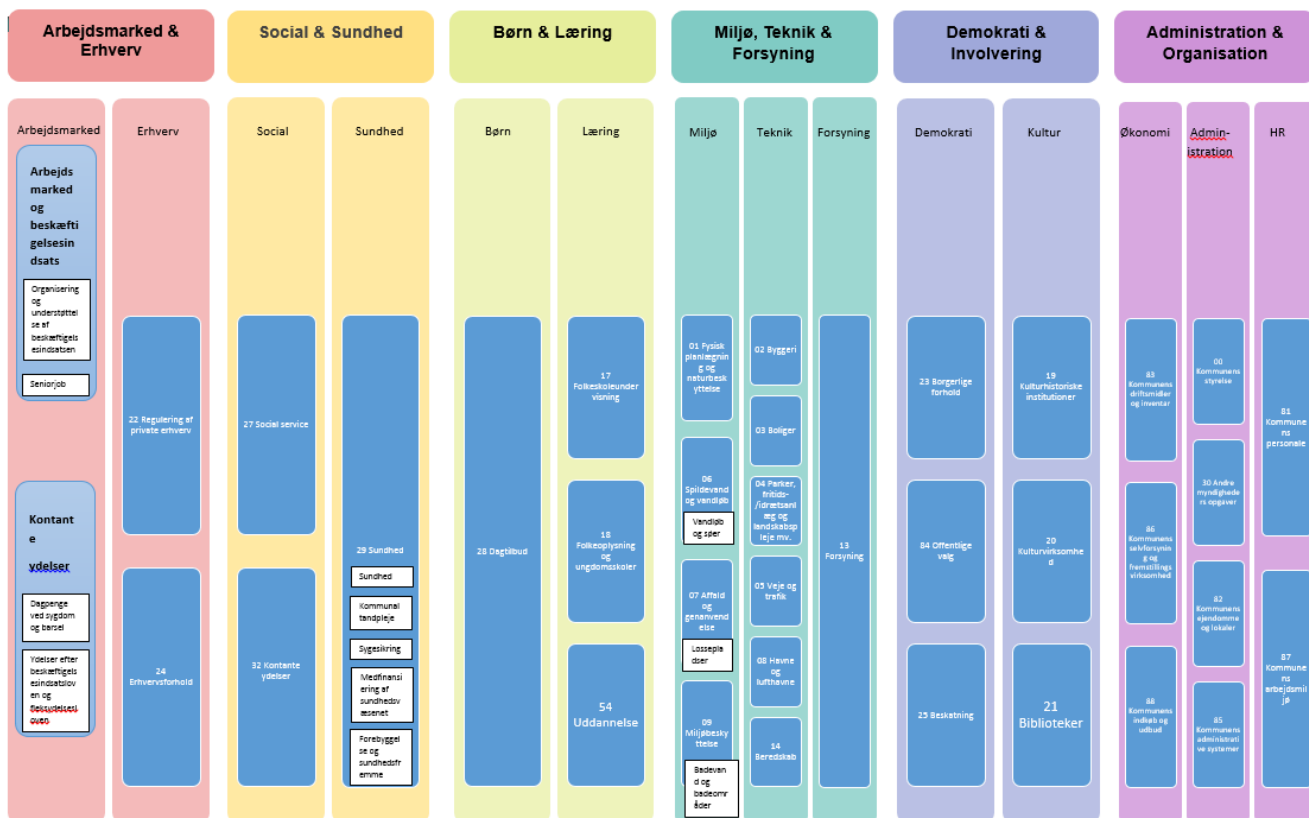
Arbejdsmarked & Erhverv

Social & Sundhed

Børn & Læring

Miljø, Teknik & Forsyning

Demokrati & Involvering

Administration & Organisation

Arbejdsmarked

Arbejdsmarked og beskæftigelsesindsats

Organisering og understøttelse af beskæftigelsesindsatsen

Seniorjob

Kontante ydelser

Dagpenge ved sygdom og barsel

Ydelser efter beskæftigelsesindsatsloven og fleksydelsesloven

Erhverv

22 Regulering af private erhverv

24 Erhvervsforhold

Social

27 Social service

32 Kontante ydelser

Sundhed

29 Sundhed

Sundhed

Kommunal tandpleje

Sygesikring

Medfinansiering af sundhedsvæsenet

Forebyggelse og sundhedsfremme

Børn

28 Dagtilbud

Læring

17 Folkeskoleundervisning

18 Folkeoplysning og ungdomsskoler

54 Uddannelse

Miljø

01 Fysisk planlægning og naturbeskyttelse

06 Spildevand og vandløb

Vandløb og søer

07 Affald og genanvendelse

Losseplad ser

09 Miljøbeskyttelse

Badevand og badeområder

Teknik

02 Byggeri

03 Boliger

04 Parker, fritids-/idrætsanlæg og landskabspleje mv.

05 Veje og trafik

08 Havne og lufthavne

14 Beredskab

Forsyning

13 Forsyning

Demokrati

23 Borgerlige forhold

84 Offentlige valg

25 Beskatning

Kultur

19 Kulturhistoriske institutioner

20 Kulturvirksomhed

21 Biblioteker

Økonomi

83 Kommunens driftsmidler og inventar

86 Kommunens selvforsyning og fremstillingsvirksomhed

88 Kommunens indkøb og udbud

Administration

00 Kommunens styrelse

30 Andre myndigheders opgaver

82 Kommunens ejendomme og lokaler

85 Kommunens administrative systemer

HR

81 Kommunens personale

87 Kommunens arbejdsmiljø